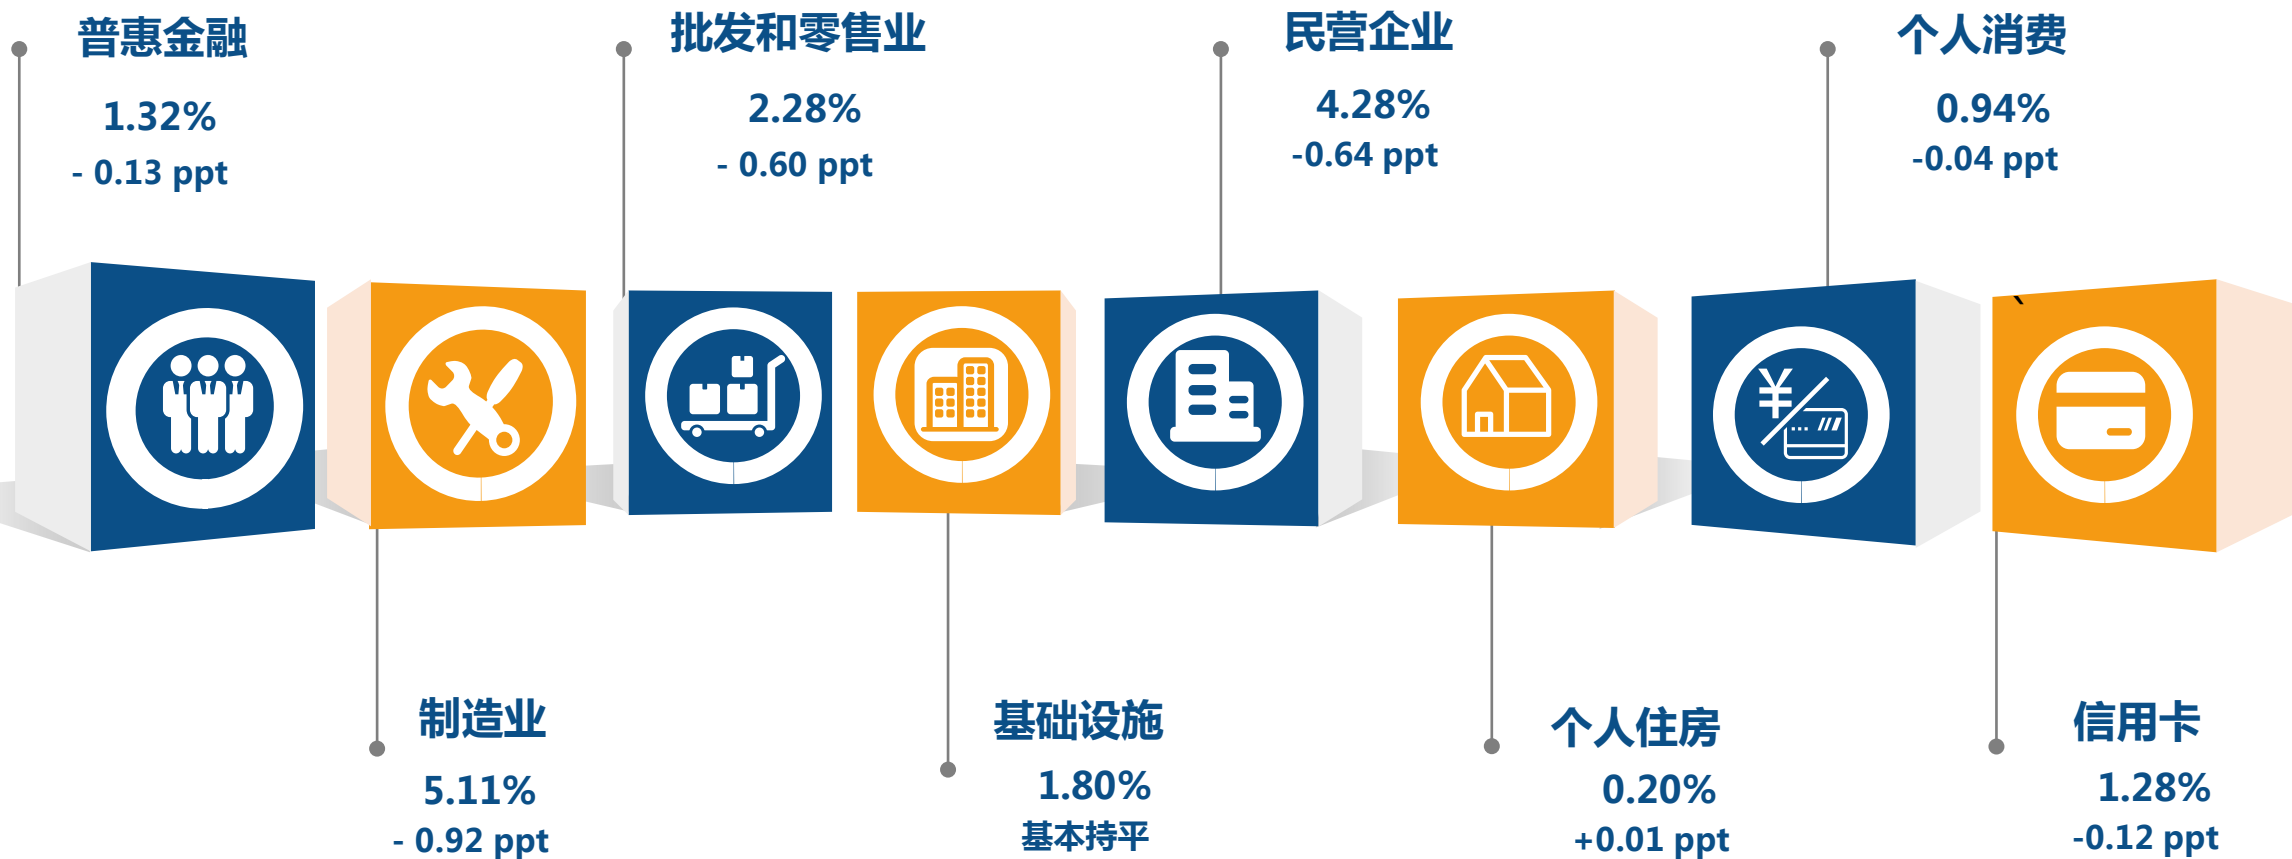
普惠金融
1.32%
- 0.13 ppt

批发和零售业
2.28%
- 0.60 ppt

民营企业
4.28%
-0.64 ppt

个人消费
0.94%
-0.04 ppt

制造业
5.11%
- 0.92 ppt

基础设施
1.80%
基本持平

个人住房
0.20%
+0.01 ppt

信用卡
1.28%
-0.12 ppt